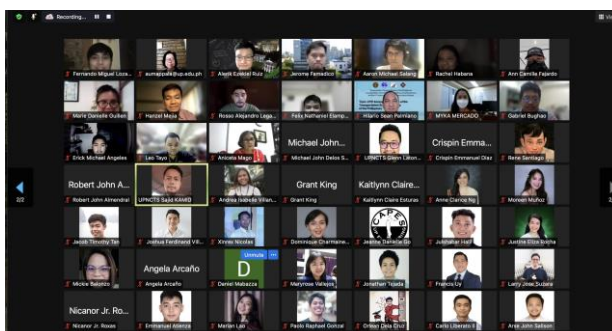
Recording...

Fernando Miguel Loza... | eumappala@up.edu.ph | Alerik Ezekiel Ruiz | Jerome Famadico | Aaron Michael Salang | Rachel Habana | Ann Camille Fajardo

Marie Danielle Guillen | Hanzel Maja | Rosso Alejandro Laga... | Felix Nathaniel Elemp... | Hilario Sean Palmiano | MYKA MERCADO | Gabriel Bughao

Erick Michael Angeles | Leo Tayo | Aniceta Magin | Michael John... Michael John Delos S... | UPNCTS Glenn Lilon... | Crispin Emma... Crispin Emmanuel Diaz | Rene Santiago

2/2

Robert John A... Robert John Almendral | UPNCTS Sajid KAMID | Andrea Isabelle Villan... | Grant King Grant King | Kaitlynn Claire... Kaitlynn Claire Esturas | Anne Clarice Ng | Moreen Muñoz

Jacob Timothy Tan | Joshua Ferdinand Vill... | Xinnes Nicolas | Dominique Charmaine... | Jeanne Danielle Go | Johnmar Hall | Justine Elize Sinha

Mickie Saenco | Angela Arcaño Angela Arcaño | D Unmute Daniel Mabazza | Maryrose Vallejos | Jonathan Tejada | Francis Uy | Larry Jose Subala

Nicanor Jr. Ro... Nicanor Jr. Roxas | Emmanuel Atienza | Marlon Lao | Paolo Raphael Gonzal... | Orbeal Dela Cruz | Carlo Liberato II | Arsa John Salison